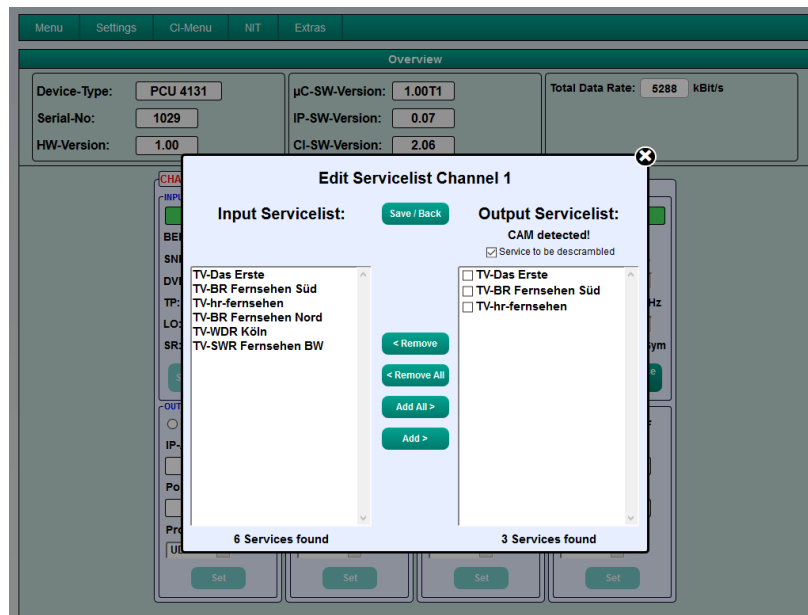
Menu Settings CI-Menu NIT Extras

Overview

Device-Type: PCU 4131
Serial-No: 1029
HW-Version: 1.00

µC-SW-Version: 1.00T1
IP-SW-Version: 0.07
CI-SW-Version: 2.06

Total Data Rate: 5288 kBit/s

Edit Servicelist Channel 1

Input Servicelist:

Save / Back

Output Servicelist:

CAM detected!

Service to be descrambled

TV-Das Erste
TV-BR Fernsehen Süd
TV-hr-fernsehen
TV-BR Fernsehen Nord
TV-WDR Köln
TV-SWR Fernsehen BW

< Remove
< Remove All
Add All >
Add >

TV-Das Erste
TV-BR Fernsehen Süd
TV-hr-fernsehen

6 Services found

3 Services found

Set Set Set Set